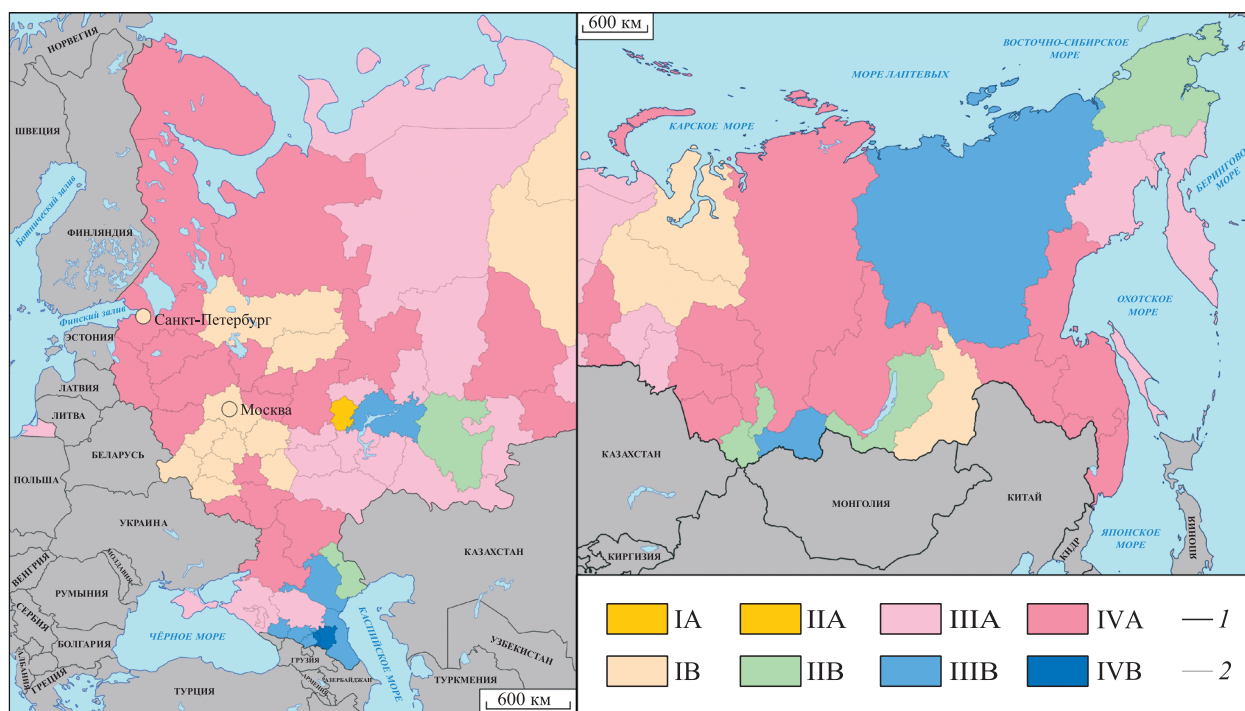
НОРВЕГИЯ
ШВЕЦИЯ
ФИНЛЯНДИЯ
Ботнический залив
Финский залив
Санкт-Петербург
ЭСТОНИЯ
ЛАТВИЯ
ЛИТВА
Москва
БЕЛАРУСЬ
ПОЛЬША
УКРАИНА
МОЛДАВИЯ
ВЕНГРИЯ
РУМЫНИЯ
СЕРБИЯ
БОЛГАРИЯ
ГРЕЦИЯ
ЧЁРНОЕ МОРЕ
ТУРЦИЯ
ГРУЗИЯ
АРМЕНИЯ
АЗЕРБАЙДЖАН
КАСПИЙСКОЕ МОРЕ
КАЗАХСТАН
УЗБЕКИСТАН
ТУРКМЕНИЯ
600 км

600 км
ВОСТОЧНО-СИБИРСКОЕ МОРЕ
МОРЕ ЛАПТЕВЫХ
КАРСКОЕ МОРЕ
БЕРИНГОВО
ОХОТСКОЕ МОРЕ
КАЗАХСТАН
МОНГОЛИЯ
КИТАЙ
КИРГИЗИЯ
ЯПОНСКОЕ МОРЕ
КНДР
ЯПОНИЯ

IA
IIA
IIIA
IVA
1
IB
IIB
IIIB
IVB
2